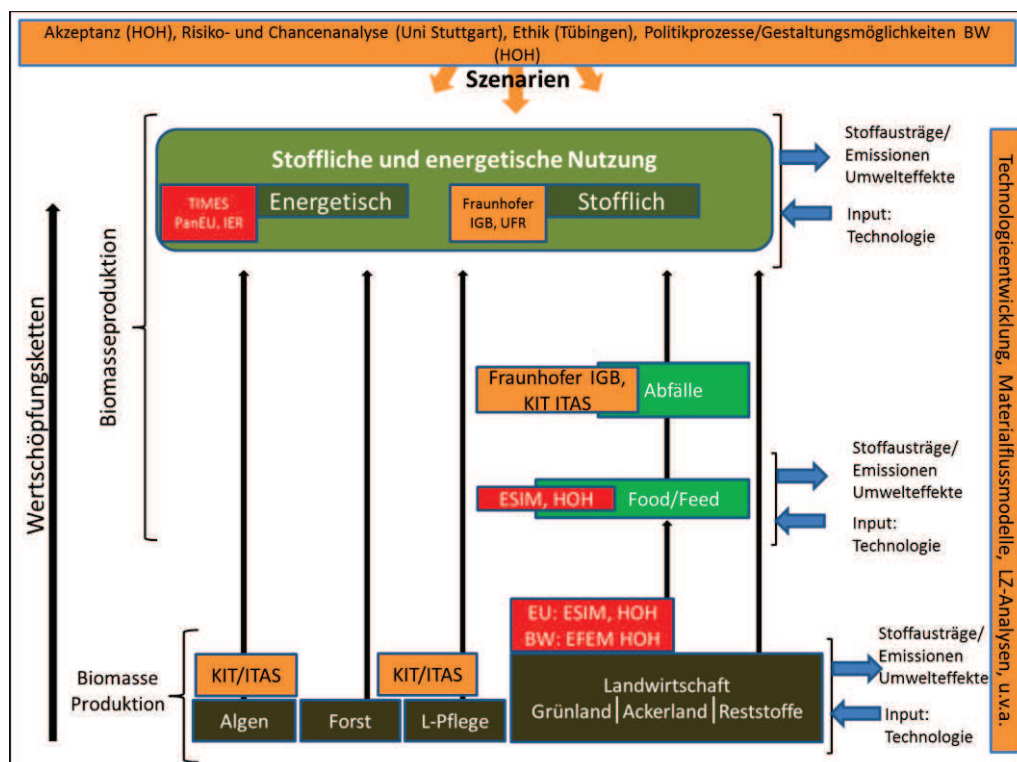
Akzeptanz (HOH), Risiko- und Chancenanalyse (Uni Stuttgart), Ethik (Tübingen), Politikprozesse/Gestaltungsmöglichkeiten BW (HOH)

Szenarien

Stoffliche und energetische Nutzung

TIMES PanEU, IER

Energetisch

Fraunhofer IGB, UFR

Stofflich

Stoffausträge/ Emissionen Umwelteffekte

Input: Technologie

Wertschöpfungsketten

Biomasseproduktion

Fraunhofer IGB, KIT ITAS

Abfälle

Stoffausträge/ Emissionen Umwelteffekte

ESIM, HOH

Food/Feed

Input: Technologie

EU: ESIM, HOH
BW: EFEM HOH

Biomasse Produktion

KIT/ITAS

KIT/ITAS

Algen

Forst

L-Pflege

Landwirtschaft
Grünland | Ackerland | Reststoffe

Stoffausträge/ Emissionen Umwelteffekte

Input: Technologie

Technologieentwicklung, Materialflussmodelle, LZ-Analysen, u.v.a.